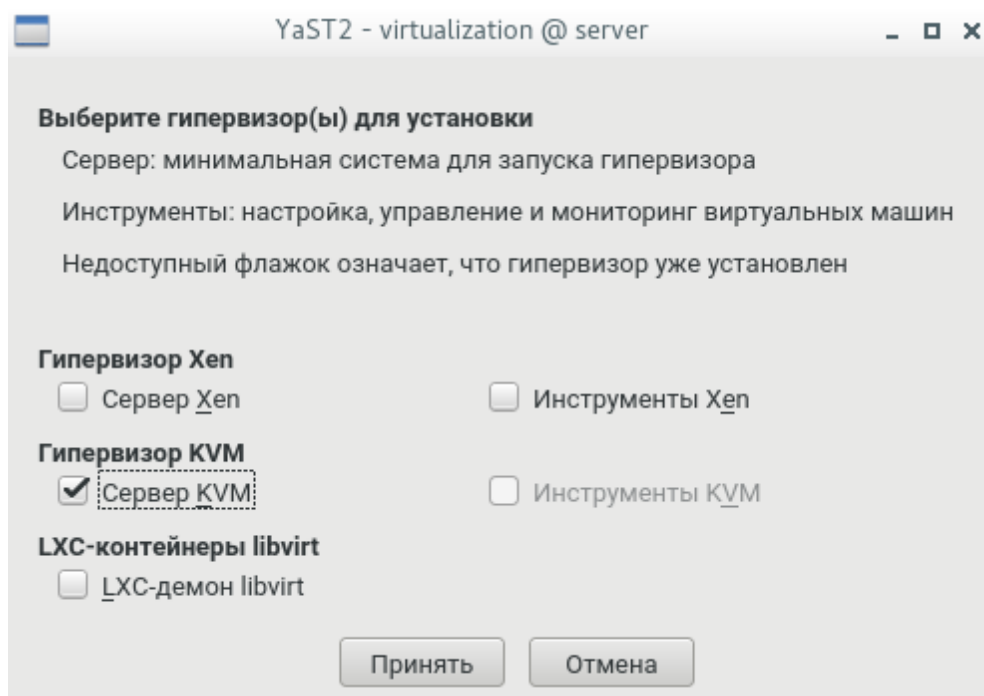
YaST2 - virtualization @ server

Выберите гипервизор(ы) для установки

Сервер: минимальная система для запуска гипервизора

Инструменты: настройка, управление и мониторинг виртуальных машин

Недоступный флажок означает, что гипервизор уже установлен

Гипервизор Xen

Сервер Xen

Инструменты Xen

Гипервизор KVM

Сервер KVM

Инструменты KVM

LXC-контейнеры libvirt

LXC-демон libvirt

Принять

Отмена